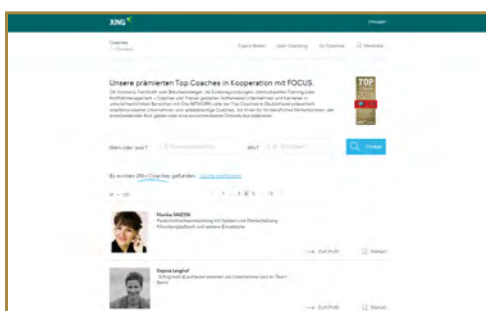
XING

Einloggen

Coaches

Coach finden | Jetzt Coaching | für Coaches | Merkliste

Unsere prämierten Top Coaches in Kooperation mit FOCUS

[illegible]

TOP

Wen oder was? | wo? | Finden

Es wurden 28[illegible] Coaches gefunden. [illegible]

1 2 3 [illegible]

Monika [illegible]
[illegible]

Zum Profil | Merken

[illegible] Langhof
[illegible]
Berlin

Zum Profil | Merken